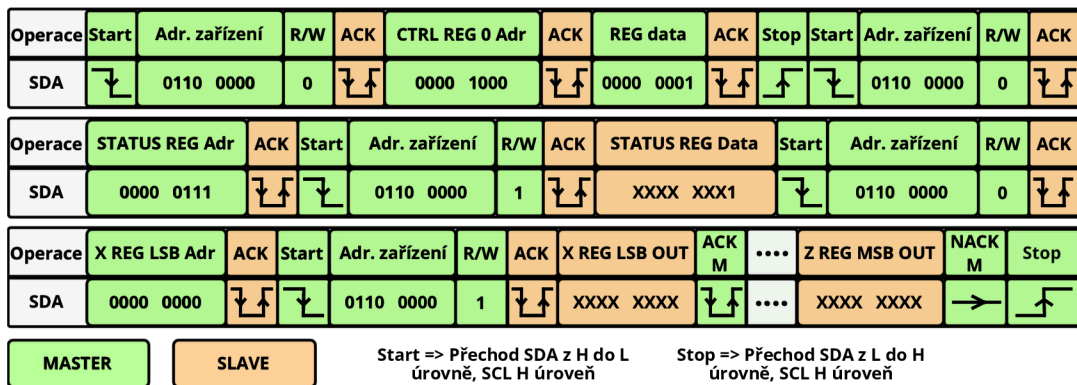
| Operace | Start | Adr. zařízení | R/W | ACK | CTRL REG 0 Adr | ACK | REG data | ACK | Stop | Start | Adr. zařízení | R/W | ACK |
|---|---|---|---|---|---|---|---|---|---|---|---|---|---|
| SDA | | 0110 0000 | 0 | | 0000 1000 | | 0000 0001 | | | | 0110 0000 | 0 | |

| Operace | STATUS REG Adr | ACK | Start | Adr. zařízení | R/W | ACK | STATUS REG Data | Start | Adr. zařízení | R/W | ACK |
|---|---|---|---|---|---|---|---|---|---|---|---|
| SDA | 0000 0111 | | | 0110 0000 | 1 | | XXXX XXX1 | | 0110 0000 | 0 | |

| Operace | X REG LSB Adr | ACK | Start | Adr. zařízení | R/W | ACK | X REG LSB OUT | ACK M | •••• | Z REG MSB OUT | NACK M | Stop |
|---|---|---|---|---|---|---|---|---|---|---|---|---|
| SDA | 0000 0000 | | | 0110 0000 | 1 | | XXXX XXXX | | •••• | XXXX XXXX | | |

MASTER

SLAVE

Start => Přechod SDA z H do L úrovně, SCL H úroveň

Stop => Přechod SDA z L do H úrovně, SCL H úroveň